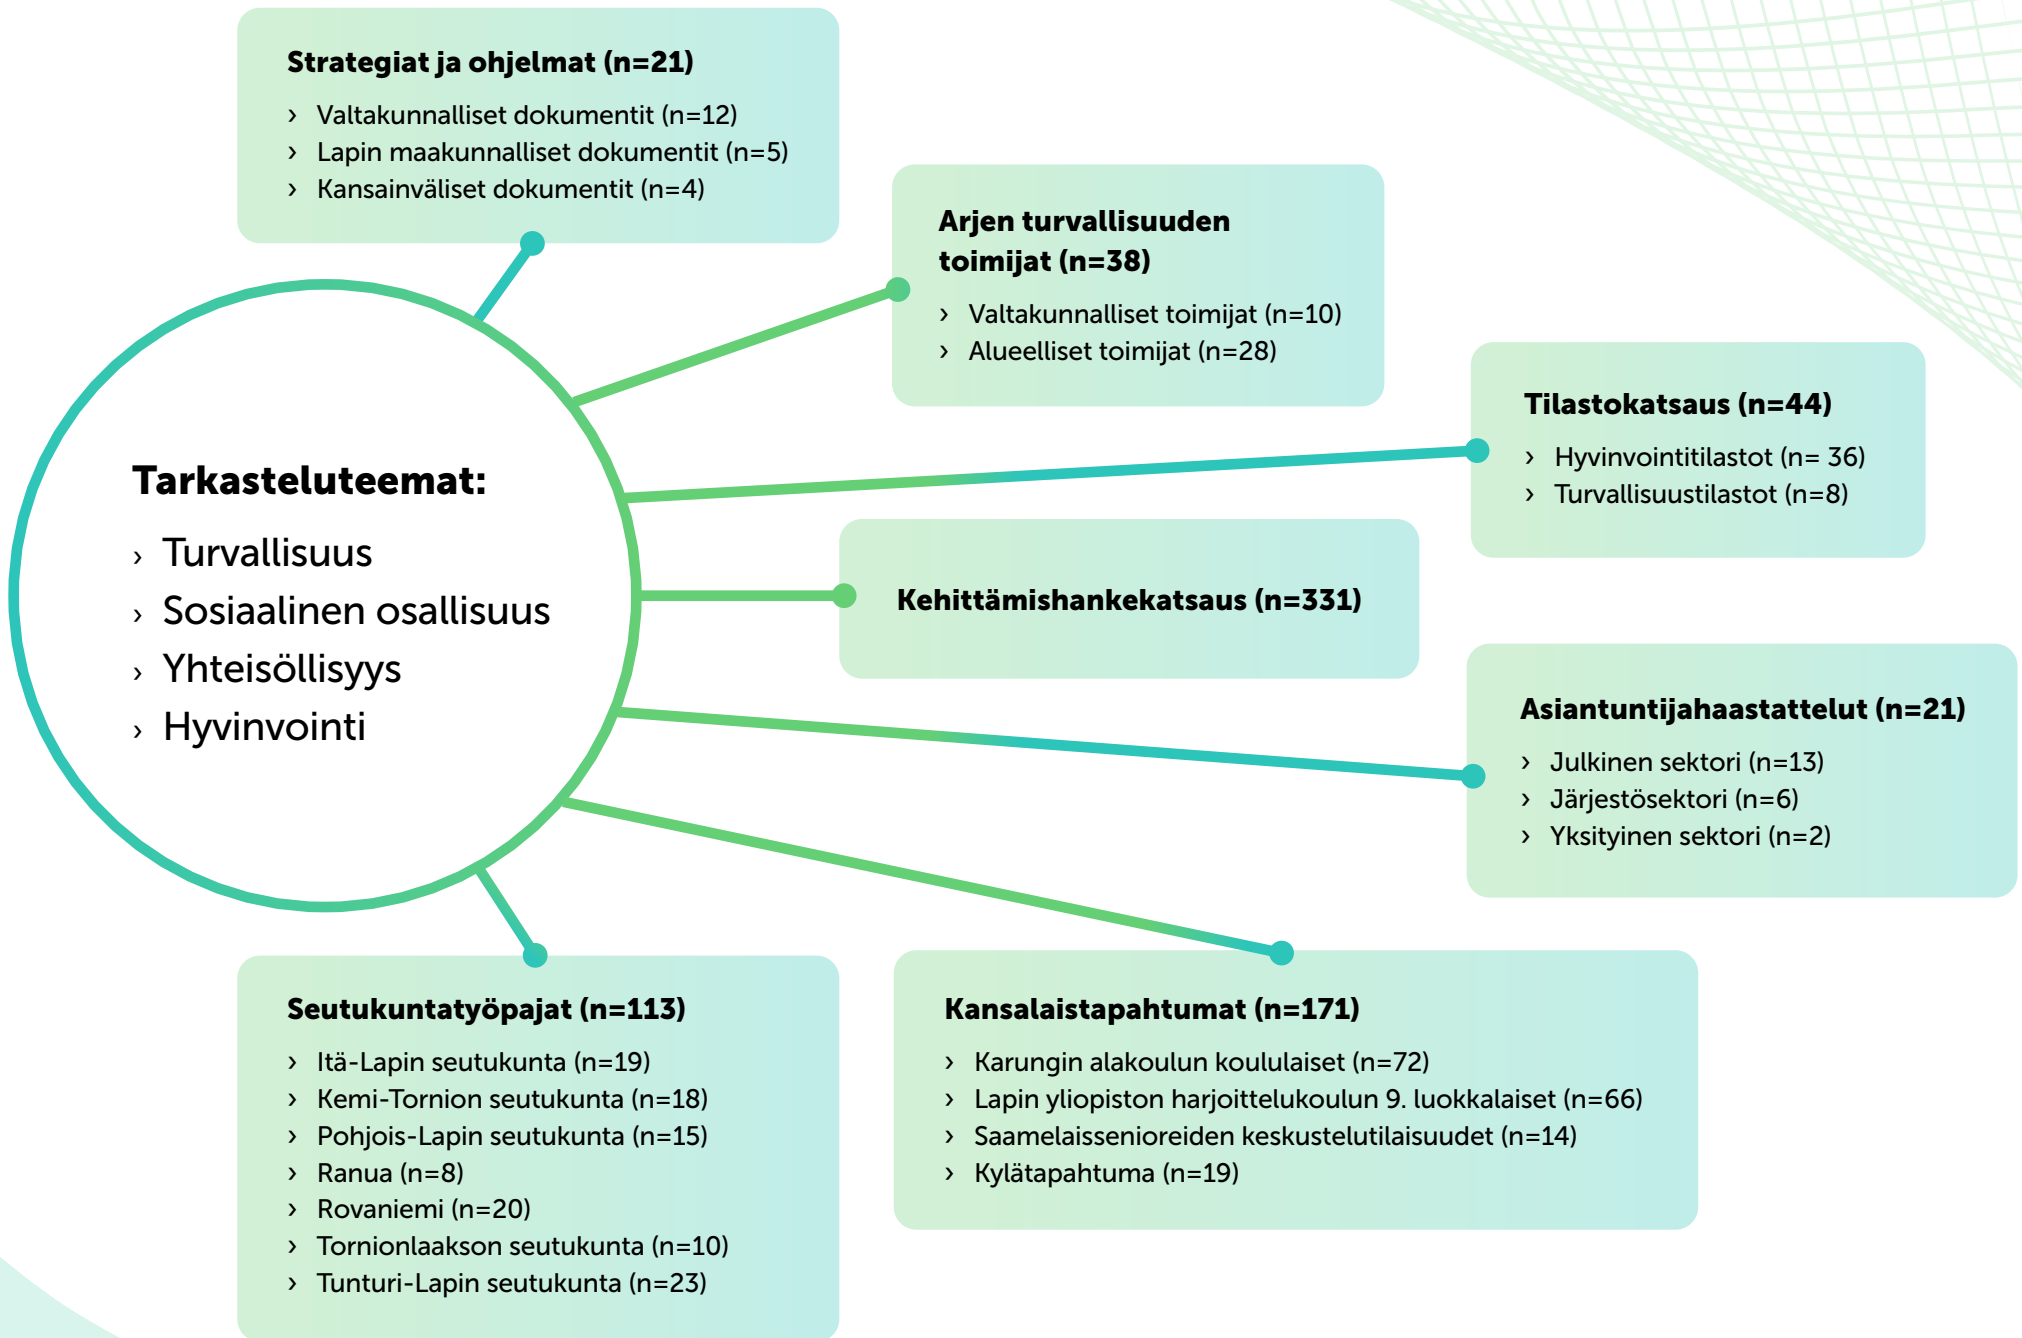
Tarkasteluteemat:
› Turvallisuus
› Sosiaalinen osallisuus
› Yhteisöllisyys
› Hyvinvointi

Strategiat ja ohjelmat (n=21)
› Valtakunnalliset dokumentit (n=12)
› Lapin maakunnalliset dokumentit (n=5)
› Kansainväliset dokumentit (n=4)

Arjen turvallisuuden toimijat (n=38)
› Valtakunnalliset toimijat (n=10)
› Alueelliset toimijat (n=28)

Tilastokatsaus (n=44)
› Hyvinvointitilastot (n= 36)
› Turvallisuustilastot (n=8)

Kehittämishankekatsaus (n=331)

Asiantuntijahaastattelut (n=21)
› Julkinen sektori (n=13)
› Järjestösektori (n=6)
› Yksityinen sektori (n=2)

Seutukuntatyöpajat (n=113)
› Itä-Lapin seutukunta (n=19)
› Kemi-Tornion seutukunta (n=18)
› Pohjois-Lapin seutukunta (n=15)
› Ranua (n=8)
› Rovaniemi (n=20)
› Tornionlaakson seutukunta (n=10)
› Tunturi-Lapin seutukunta (n=23)

Kansalaistapahtumat (n=171)
› Karungin alakoulun koululaiset (n=72)
› Lapin yliopiston harjoittelukoulun 9. luokkalaiset (n=66)
› Saamelaissenioreiden keskustelutilaisuudet (n=14)
› Kylätapahtuma (n=19)